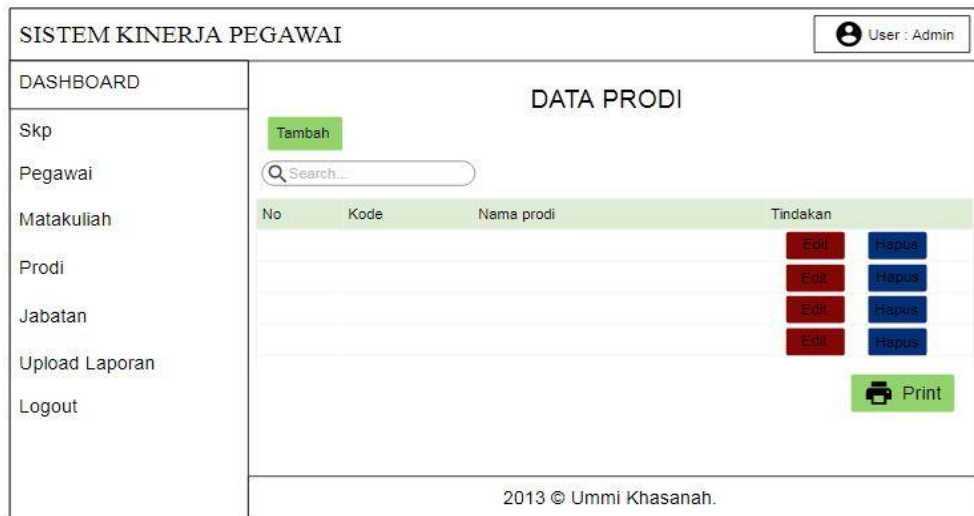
SISTEM KINERJA PEGAWAI

User : Admin

DASHBOARD

Skp

Pegawai

Matakuliah

Prodi

Jabatan

Upload Laporan

Logout

DATA PRODI

Tambah

Search...

| No | Kode | Nama prodi | Tindakan |
|---|---|---|---|
| | | | Edit Hapus |
| | | | Edit Hapus |
| | | | Edit Hapus |
| | | | Edit Hapus |

Print

2013 © Ummi Khasanah.